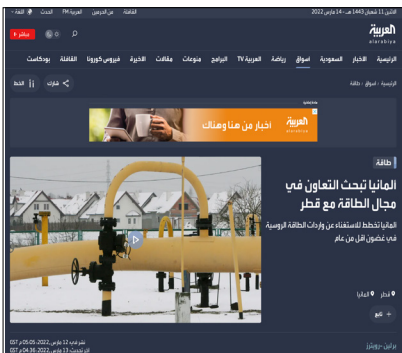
الاثنين 11 شعبان 1443 هـ - 14 مارس 2022

القافلة من الحرمين العربية FM الحدث العربية

العربية alarabiya

مباشر

الرئيسية الأخبار السعودية أسواق رياضة العربية TV البرامج منوعات مقالات الاخيرة فيروس كورونا القافلة بودكاست

الرئيسية / أسواق / طاقة

شارك الخط

العربية اخبار من هنا وهناك

طاقة

ألمانيا تبحث التعاون في مجال الطاقة مع قطر

ألمانيا تخطط للاستغناء عن واردات الطاقة الروسية في غضون أقل من عام

قطر ألمانيا

تابع

برلين - رويترز

نشر في: 12 مارس ,2022: 05:05 م GST
آخر تحديث: 13 مارس ,2022: 04:36 م GST